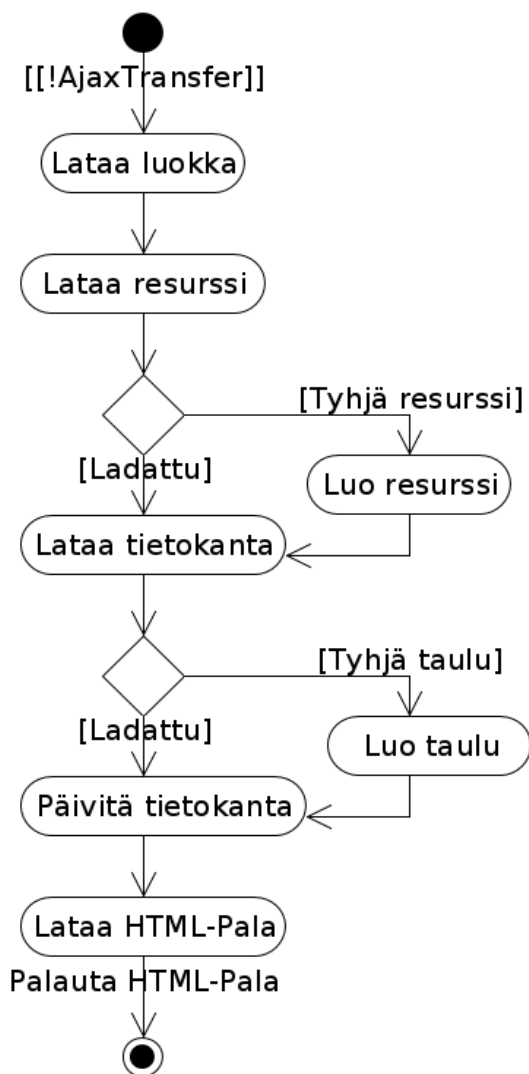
[[!AjaxTransfer]]

Lataa luokka

Lataa resurssi

[Tyhjä resurssi]

[Ladattu]

Luo resurssi

Lataa tietokanta

[Tyhjä taulu]

[Ladattu]

Luo taulu

Päivitä tietokanta

Lataa HTML-Pala

Palauta HTML-Pala